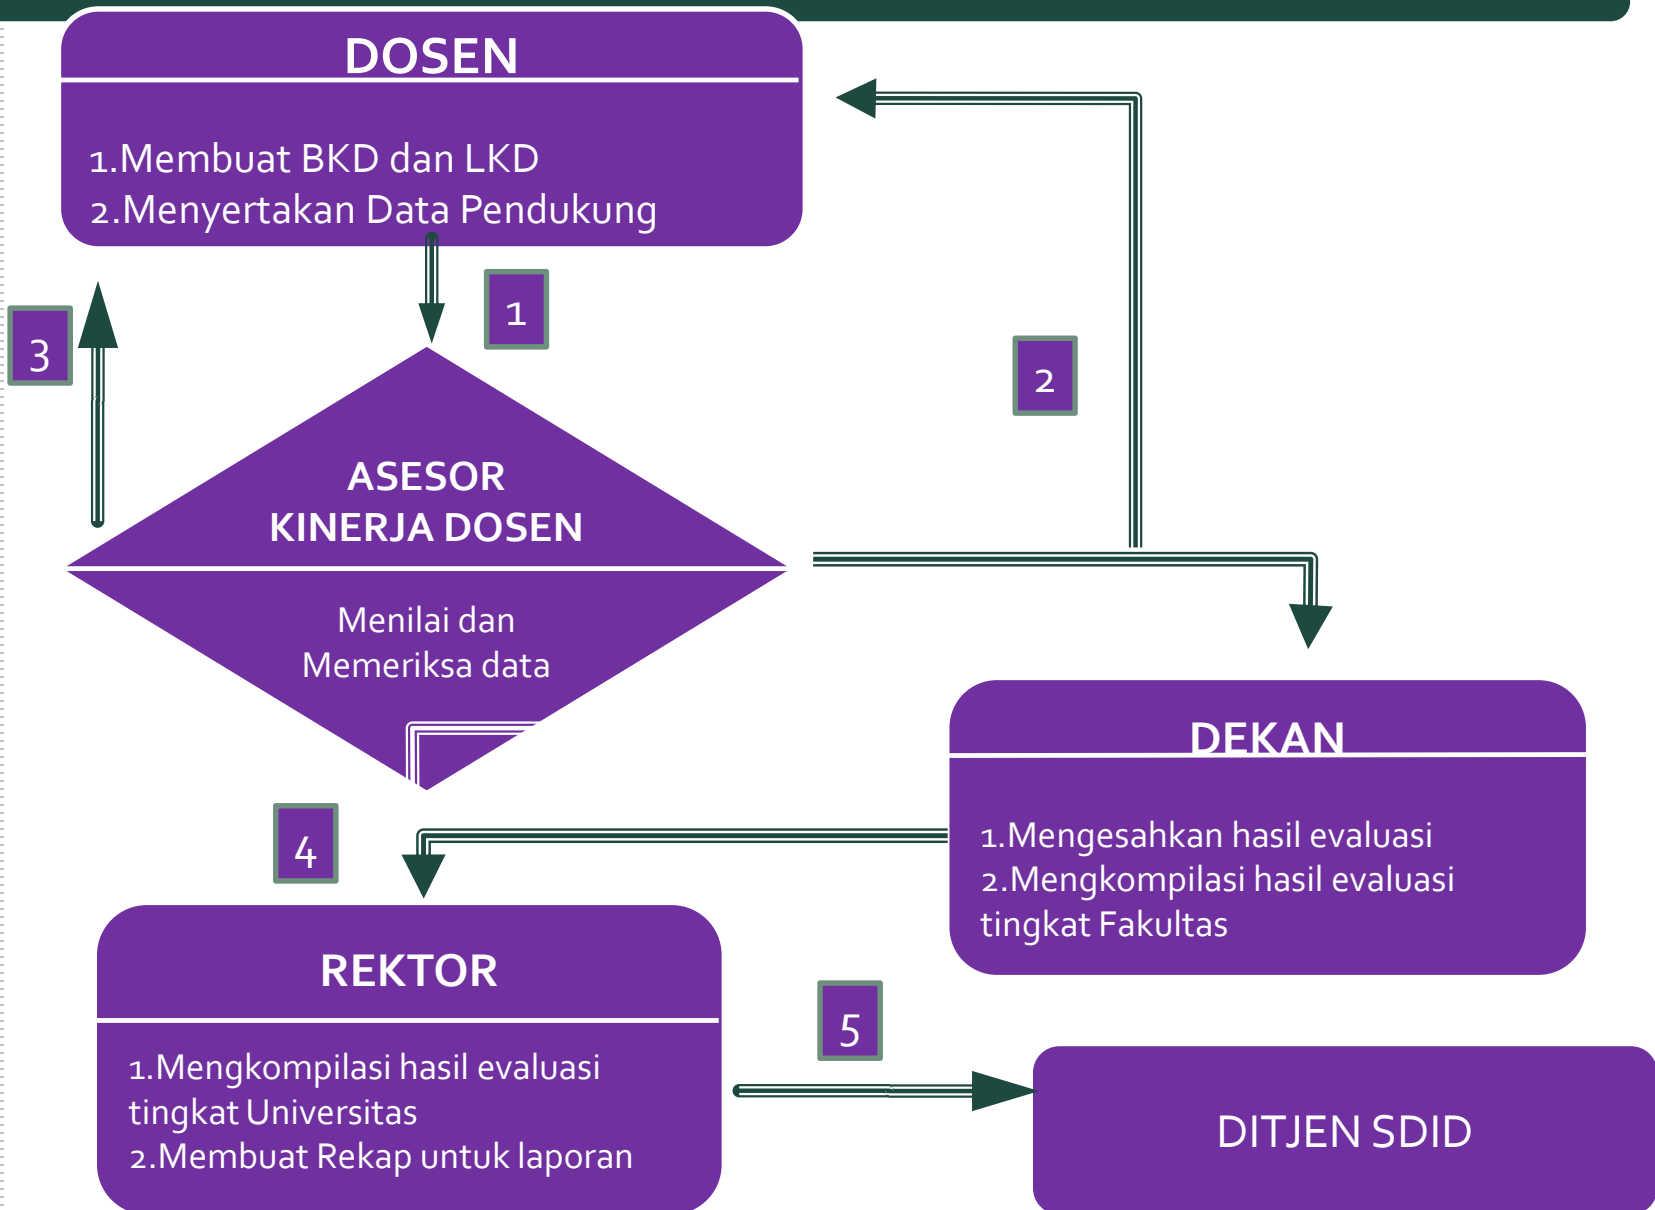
DOSEN

1.Membuat BKD dan LKD
2.Menyertakan Data Pendukung

1

3

2

ASESOR
KINERJA DOSEN

Menilai dan
Memeriksa data

DEKAN

1.Mengesahkan hasil evaluasi
2.Mengkompilasi hasil evaluasi tingkat Fakultas

4

REKTOR

1.Mengkompilasi hasil evaluasi tingkat Universitas
2.Membuat Rekap untuk laporan

5

DITJEN SDID